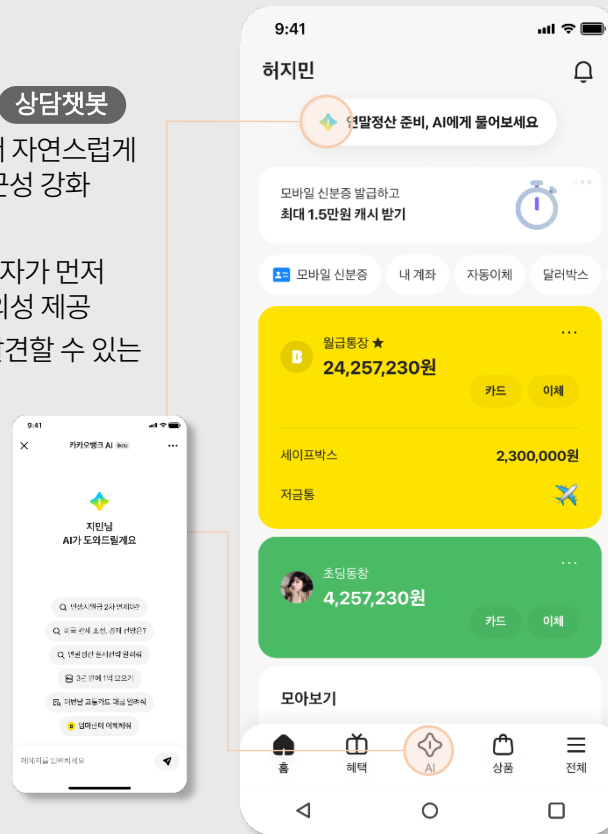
상담챗봇
서 자연스럽게
근성 강화

자가 먼저
의성 제공
발견할 수 있는

9:41
카카오뱅크 AI Beta
지민님
AI가 도와드릴게요
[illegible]
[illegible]
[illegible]
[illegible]
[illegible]
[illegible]
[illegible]

9:41
허지민
연말정산 준비, AI에게 물어보세요
모바일 신분증 발급하고
최대 1.5만원 캐시 받기
모바일 신분증
내 계좌
자동이체
달러박스
월급통장 ★
24,257,230원
카드
이체
세이프박스
2,300,000원
저금통
초딩동창
4,257,230원
카드
이체
모아보기
홈
혜택
AI
상품
전체